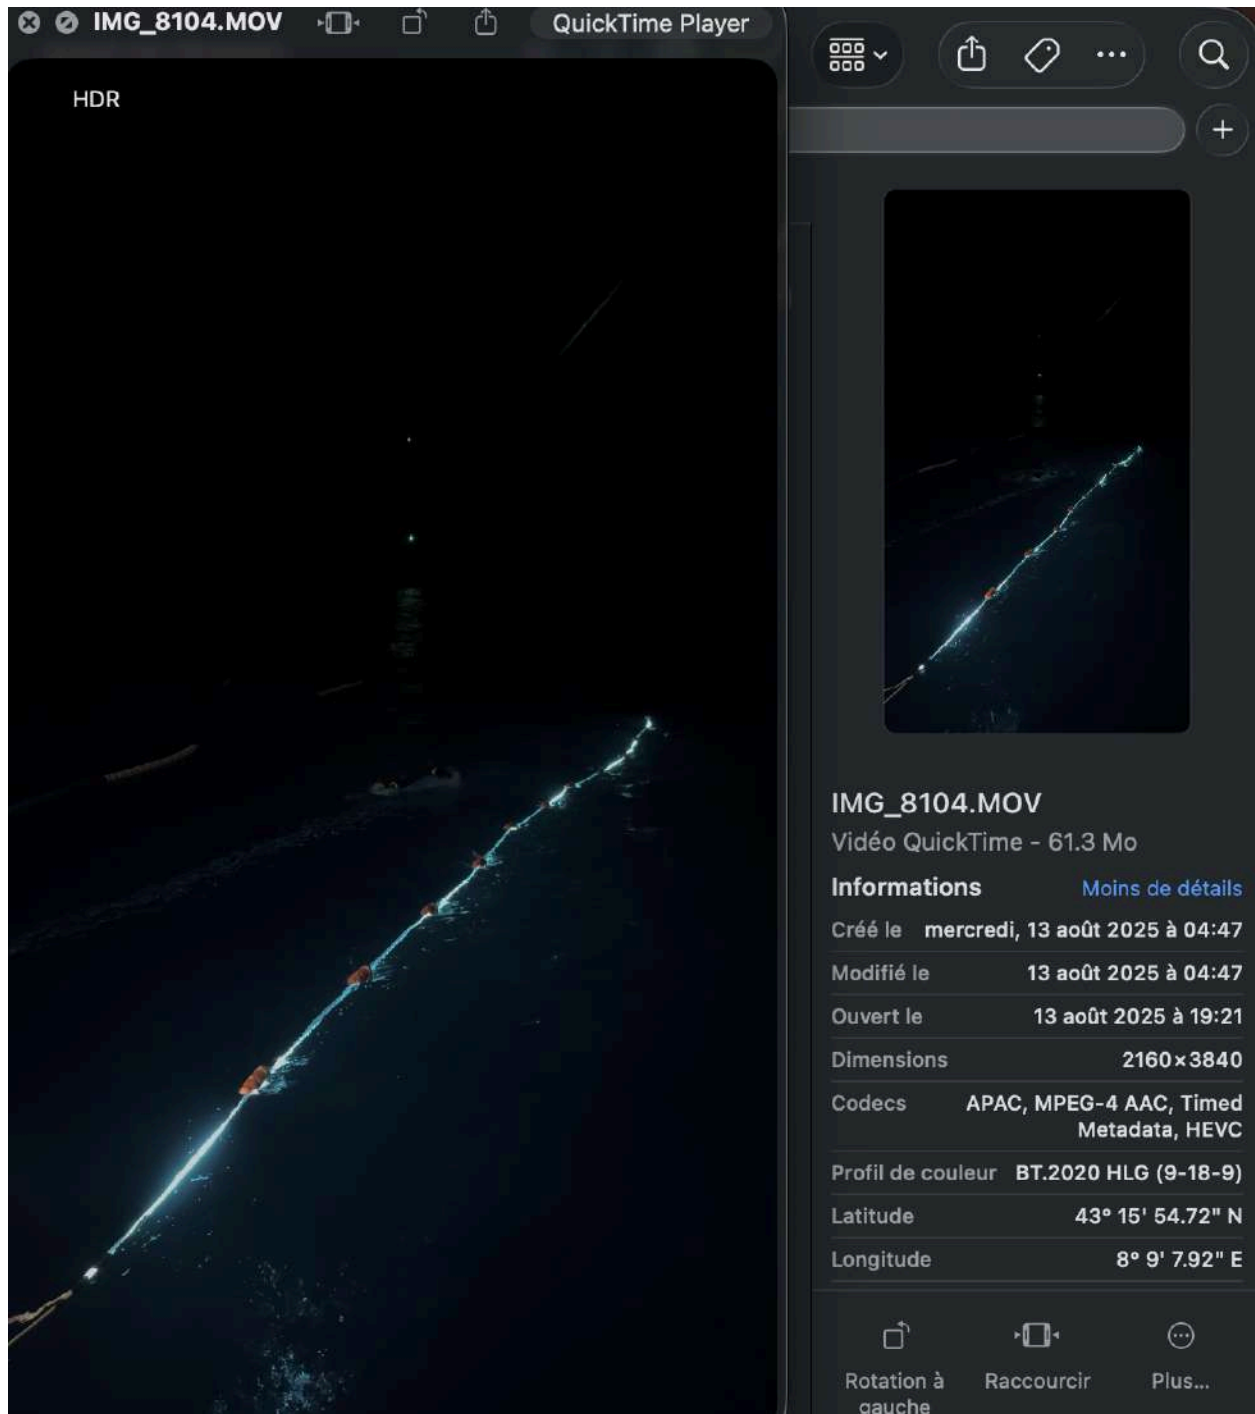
IMG_8104.MOV

QuickTime Player

HDR

IMG_8104.MOV

Vidéo QuickTime - 61.3 Mo

Informations

Moins de détails

| | |
|---|---|
| Créé le | mercredi, 13 août 2025 à 04:47 |
| Modifié le | 13 août 2025 à 04:47 |
| Ouvert le | 13 août 2025 à 19:21 |
| Dimensions | 2160×3840 |
| Codecs | APAC, MPEG-4 AAC, Timed Metadata, HEVC |
| Profil de couleur | BT.2020 HLG (9-18-9) |
| Latitude | 43° 15' 54.72" N |
| Longitude | 8° 9' 7.92" E |

Rotation à gauche

Raccourcir

Plus...